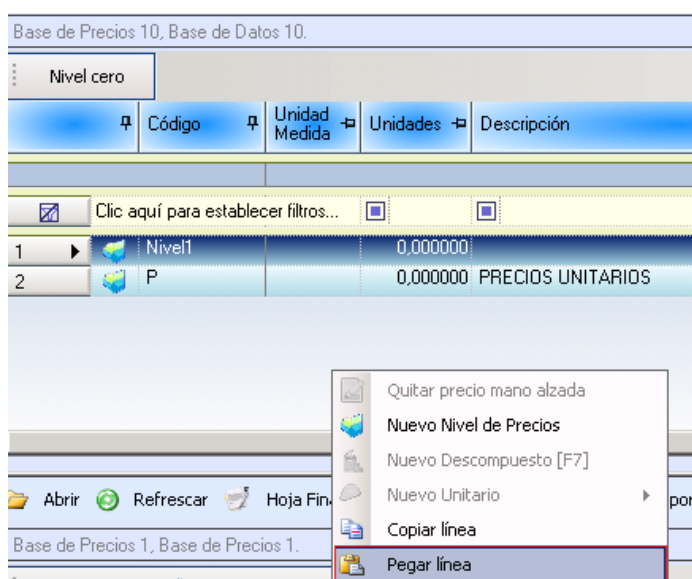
Base de Precios 10, Base de Datos 10.

Nivel cero

| | Código | Unidad Medida | Unidades | Descripción |
|---|---|---|---|---|
| | Clic aquí para establecer filtros... | | | |
| 1 | Nivel1 | | 0,000000 | |
| 2 | P | | 0,000000 | PRECIOS UNITARIOS |

Quitar precio mano alzada
Nuevo Nivel de Precios
Nuevo Descompuesto [F7]
Nuevo Unitario
Copiar línea
Pegar línea

Abrir Refrescar Hoja Fin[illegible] por

Base de Precios 1, Base de Precios 1.